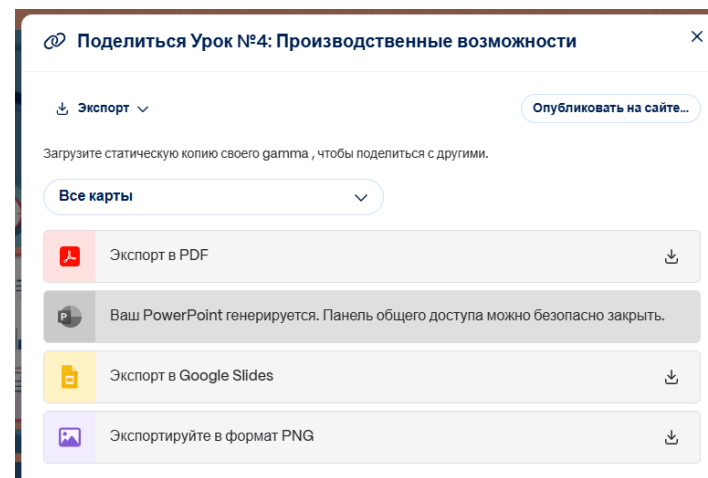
Поделиться Урок №4: Производственные возможности

×

Экспорт

Опубликовать на сайте...

Загрузите статическую копию своего gamma , чтобы поделиться с другими.

Все карты

Экспорт в PDF

Ваш PowerPoint генерируется. Панель общего доступа можно безопасно закрыть.

Экспорт в Google Slides

Экспортируйте в формат PNG